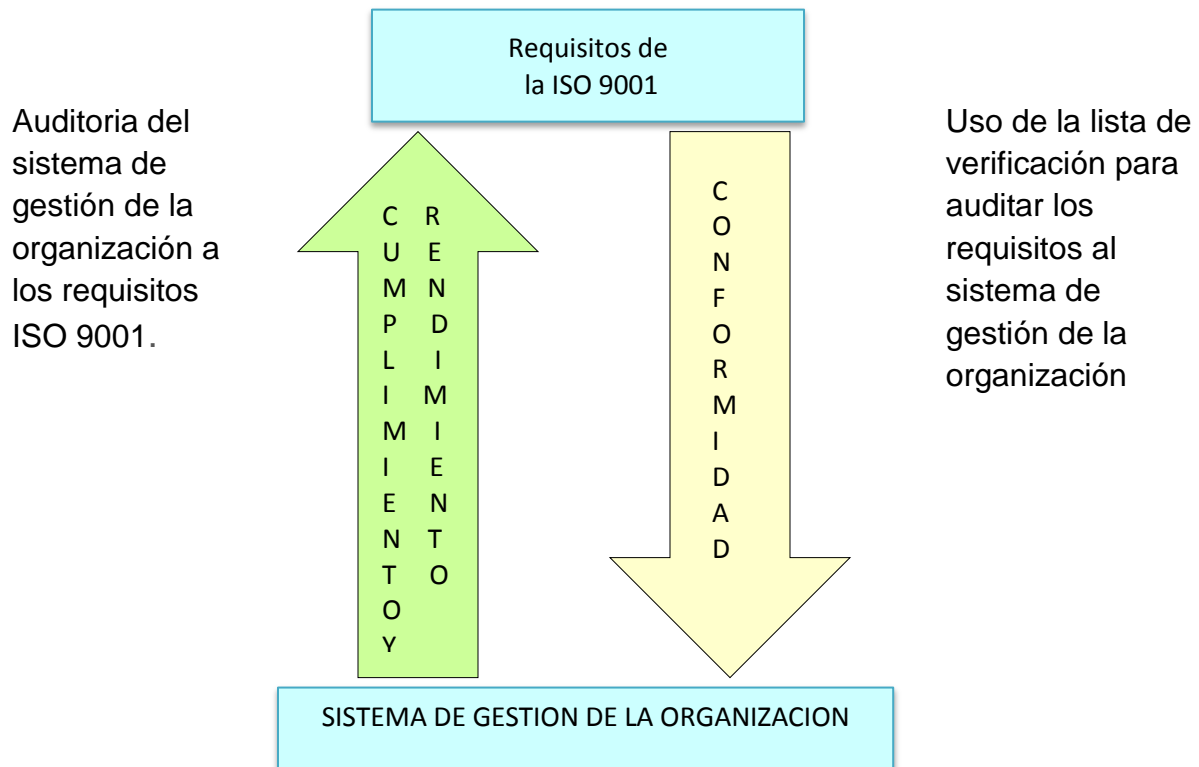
Requisitos de la ISO 9001

Auditoria del sistema de gestión de la organización a los requisitos ISO 9001.

CUMPLIMIENTO Y RENDIMIENTO

CONFORMIDAD

Uso de la lista de verificación para auditar los requisitos al sistema de gestión de la organización

SISTEMA DE GESTION DE LA ORGANIZACION